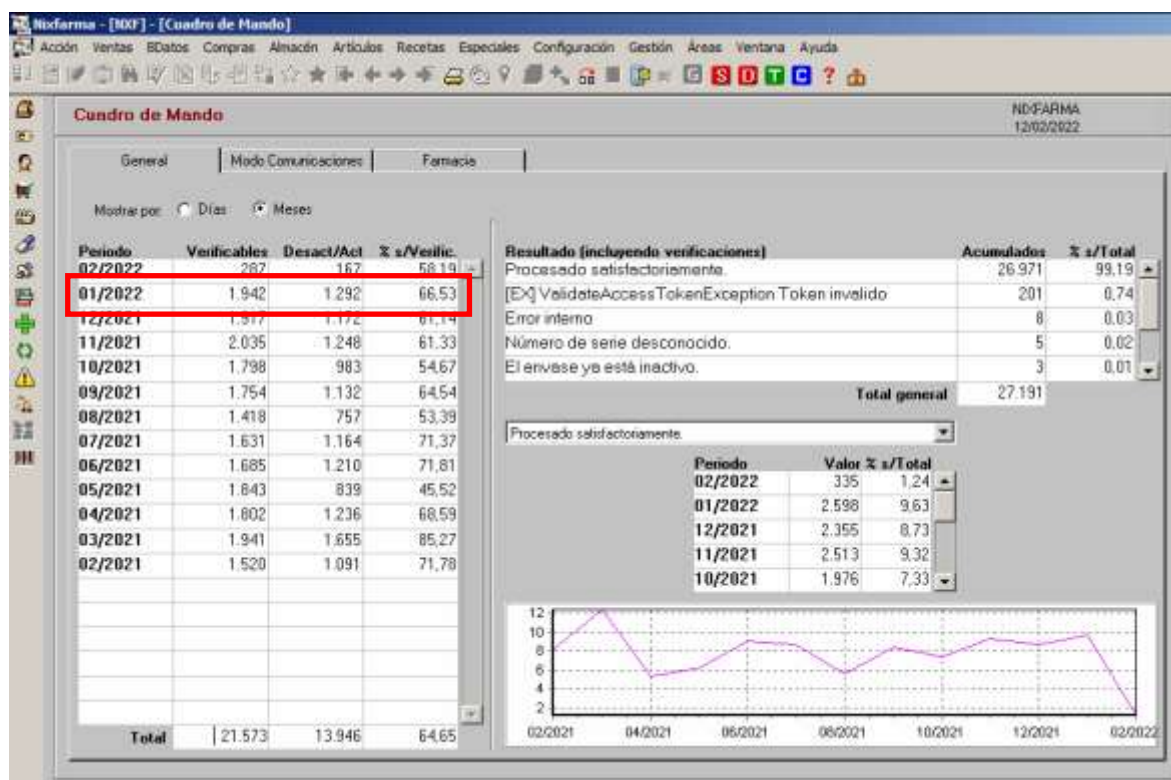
Nixfarma - [NXF] - [Cuadro de Mando]

Acción Ventas BDatos Compras Almacén Artículos Recetas Especiales Configuración Gestión Áreas Ventana Ayuda

S D T C ?

Cuadro de Mando

NIXFARMA
12/02/2022

General | Modo Comunicaciones | Farmacia

Mostrar por: Días Meses

| Periodo | Verificables | Desact/Act | % s/Verific. |
|---|---|---|---|
| 02/2022 | 287 | 167 | 58,19 |
| 01/2022 | 1.942 | 1.292 | 66,53 |
| 12/2021 | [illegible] | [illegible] | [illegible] |
| 11/2021 | 2.035 | 1.248 | 61,33 |
| 10/2021 | 1.798 | 983 | 54,67 |
| 09/2021 | 1.754 | 1.132 | 64,54 |
| 08/2021 | 1.418 | 757 | 53,39 |
| 07/2021 | 1.631 | 1.164 | 71,37 |
| 06/2021 | 1.685 | 1.210 | 71,81 |
| 05/2021 | 1.843 | 839 | 45,52 |
| 04/2021 | 1.802 | 1.236 | 68,59 |
| 03/2021 | 1.941 | 1.655 | 85,27 |
| 02/2021 | 1.520 | 1.091 | 71,78 |
| Total | 21.573 | 13.946 | 64,65 |

| Resultado (incluyendo verificaciones) | Acumulados | % s/Total |
|---|---|---|
| Procesado satisfactoriamente. | 26.971 | 99,19 |
| [EX] ValidateAccessTokenException Token invalido | 201 | 0,74 |
| Error interno | 8 | 0,03 |
| Número de serie desconocido. | 5 | 0,02 |
| El envase ya está inactivo. | 3 | 0,01 |
| Total general | 27.191 | |

Procesado satisfactoriamente.

| Periodo | Valor | % s/Total |
|---|---|---|
| 02/2022 | 335 | 1,24 |
| 01/2022 | 2.598 | 9,63 |
| 12/2021 | 2.355 | 8,73 |
| 11/2021 | 2.513 | 9,32 |
| 10/2021 | 1.976 | 7,33 |

12
10
8
6
4
2
02/2021 04/2021 06/2021 08/2021 10/2021 12/2021 02/2022